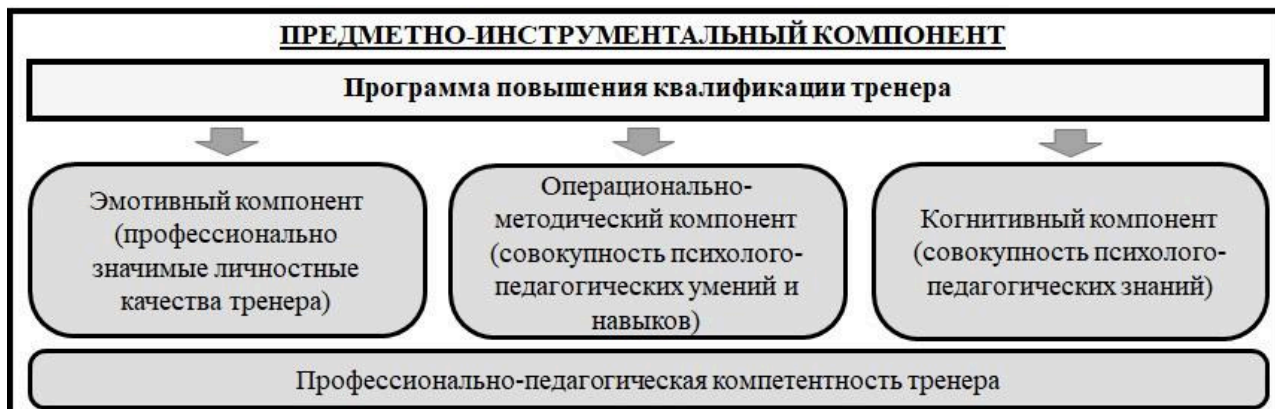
ПРЕДМЕТНО-ИНСТРУМЕНТАЛЬНЫЙ КОМПОНЕНТ

Программа повышения квалификации тренера

Эмотивный компонент (профессионально значимые личностные качества тренера)

Операционально-методический компонент (совокупность психолого-педагогических умений и навыков)

Когнитивный компонент (совокупность психолого-педагогических знаний)

Профессионально-педагогическая компетентность тренера